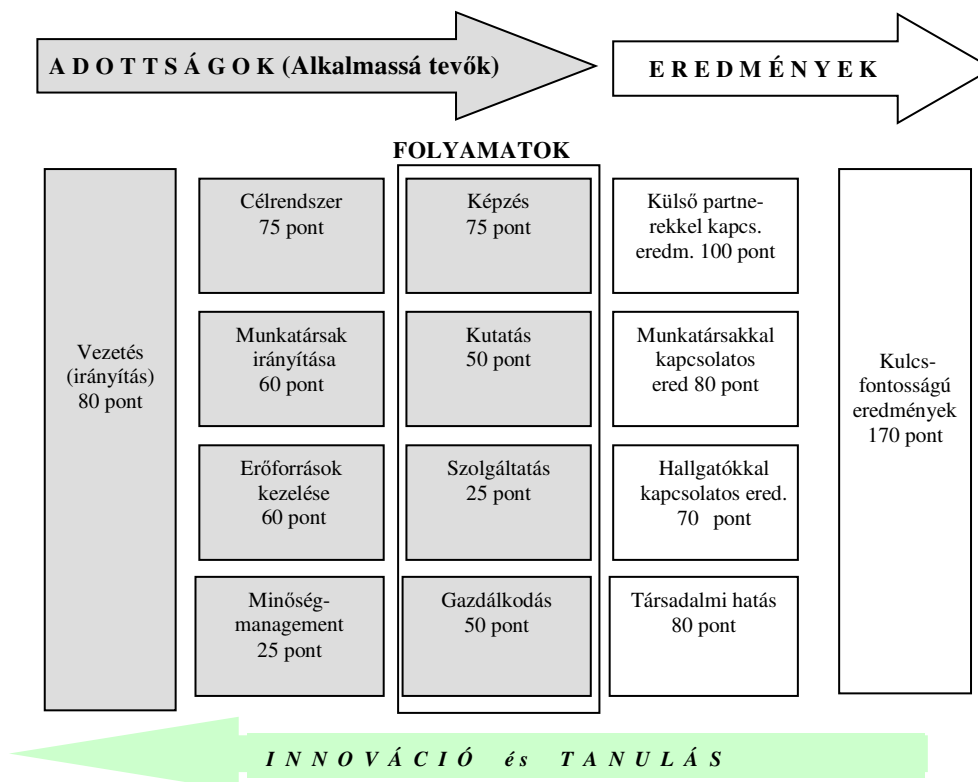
A D O T T S Á G O K (Alkalmassá tevők)

E R E D M É N Y E K

FOLYAMATOK

Vezetés (irányítás) 80 pont

Célrendszer 75 pont

Munkatársak irányítása 60 pont

Erőforrások kezelése 60 pont

Minőség-management 25 pont

Képzés 75 pont

Kutatás 50 pont

Szolgáltatás 25 pont

Gazdálkodás 50 pont

Külső partnerekkel kapcs. eredm. 100 pont

Munkatársakkal kapcsolatos ered 80 pont

Hallgatókkal kapcsolatos ered. 70 pont

Társadalmi hatás 80 pont

Kulcs-fontosságú eredmények 170 pont

I N N O V Á C I Ó és T A N U L Á S